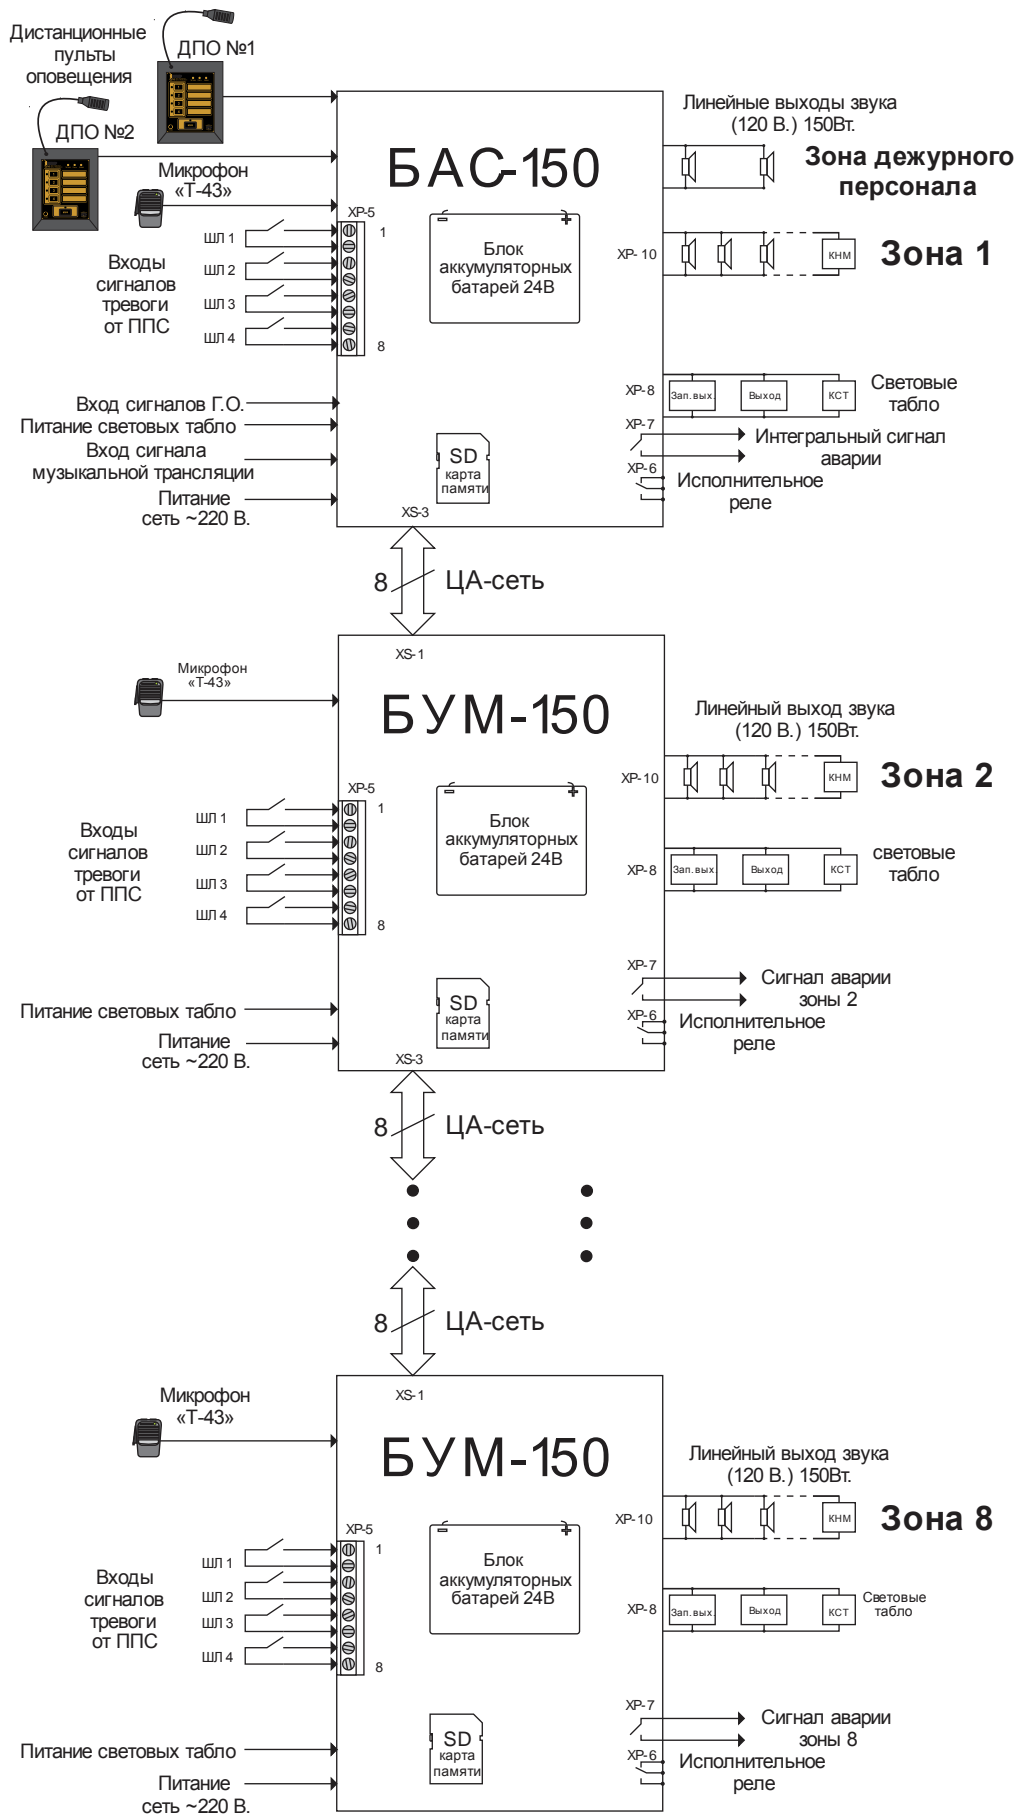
Дистанционные пульты оповещения

ДПО №1

ДПО №2

БАС-150

Линейные выходы звука (120 В.) 150Вт.

Зона дежурного персонала

Микрофон «Т-43»

ХР-5

1

8

ШЛ 1

ШЛ 2

ШЛ 3

ШЛ 4

Входы сигналов тревоги от ППС

Блок аккумуляторных батарей 24В

ХР- 10

КНМ

Зона 1

ХР-8

Зап.вых

Выход

КСТ

Световые табло

Вход сигналов Г.О.

Питание световых табло

Вход сигнала музыкальной трансляции

Питание сеть ~220 В.

SD карта памяти

ХР-7

Интегральный сигнал аварии

ХР-6

Исполнительное реле

XS-3

8

ЦА-сеть

XS-1

Микрофон «Т-43»

БУМ-150

Линейный выход звука (120 В.) 150Вт.

ХР-10

КНМ

Зона 2

ХР-5

1

8

ШЛ 1

ШЛ 2

ШЛ 3

ШЛ 4

Входы сигналов тревоги от ППС

Блок аккумуляторных батарей 24В

ХР-8

Зап.вых.

Выход

КСТ

световые табло

ХР-7

Сигнал аварии зоны 2

ХР-6

Исполнительное реле

Питание световых табло

Питание сеть ~220 В.

SD карта памяти

XS-3

8

ЦА-сеть

8

ЦА-сеть

Микрофон «Т-43»

XS-1

БУМ-150

Линейный выход звука (120 В.) 150Вт.

ХР-10

КНМ

Зона 8

ХР-5

1

8

ШЛ 1

ШЛ 2

ШЛ 3

ШЛ 4

Входы сигналов тревоги от ППС

Блок аккумуляторных батарей 24В

ХР-8

Зап.вых

Выход

КСТ

Световые табло

ХР-7

Сигнал аварии зоны 8

ХР-6

Исполнительное реле

Питание световых табло

Питание сеть ~220 В.

SD карта памяти